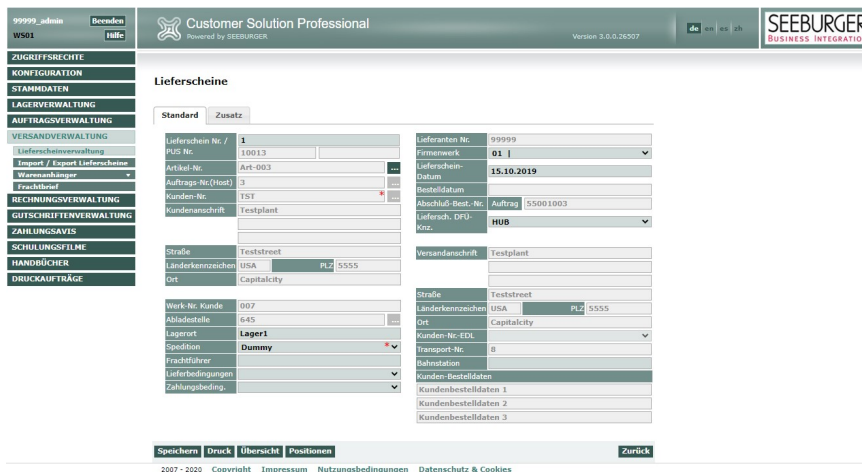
99999_admin
WS01
Beenden
Hilfe

Customer Solution Professional
Powered by SEEBURGER
Version 3.0.0.26507
de en es zh
SEEBURGER
BUSINESS INTEGRATIO

ZUGRIFFSRECHTE
KONFIGURATION
STAMMDATEN
LAGERVERWALTUNG
AUFTRAGSVERWALTUNG
VERSANDVERWALTUNG
Lieferscheinverwaltung
Import / Export Lieferscheine
Warenanhänger
Frachtbrief
RECHNUNGSVERWALTUNG
GUTSCHRIFTENVERWALTUNG
ZAHLUNGSAVIS
SCHULUNGSFILME
HANDBÜCHER
DRUCKAUFTRÄGE

Lieferscheine

Standard
Zusatz

| Lieferschein Nr. / PUS Nr. | 1 / 10013 |
|---|---|
| Artikel-Nr. | Art-003 |
| Auftrags-Nr.(Host) | 3 |
| Kunden-Nr. | TST |
| Kundenanschrift | Testplant |
| Straße | Teststreet |
| Länderkennzeichen | USA PLZ 5555 |
| Ort | Capitalcity |
| Werk-Nr. Kunde | 007 |
| Abladestelle | 645 |
| Lagerort | Lager1 |
| Spedition | Dummy |
| Frachtführer | |
| Lieferbedingungen | |
| Zahlungsbeding. | |

| Lieferanten Nr. | 99999 |
|---|---|
| Firmenwerk | 01 \| |
| Lieferschein-Datum | 15.10.2019 |
| Bestelldatum | |
| Abschluß-Best.-Nr. | Auftrag 55001003 |
| Liefersch. DFÜ-Knz. | HUB |
| Versandanschrift | Testplant |
| Straße | Teststreet |
| Länderkennzeichen | USA PLZ 5555 |
| Ort | Capitalcity |
| Kunden-Nr.-EDL | |
| Transport-Nr. | 8 |
| Bahnstation | |

Kunden-Bestelldaten
Kundenbestelldaten 1
Kundenbestelldaten 2
Kundenbestelldaten 3

Speichern Druck Übersicht Positionen
Zurück

2007 - 2020 Copyright Impressum Nutzungsbedingungen Datenschutz & Cookies